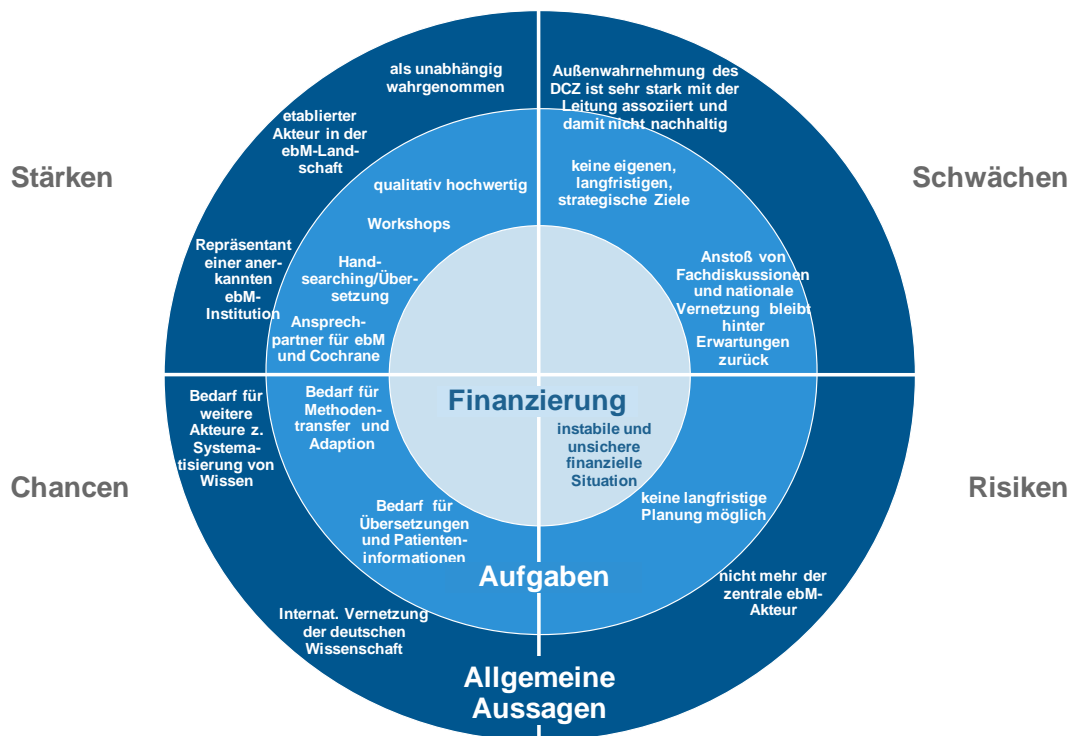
Stärken

Schwächen

Chancen

Risiken

als unabhängig wahrgenommen

etablierter Akteur in der ebM-Landschaft

Repräsentant einer anerkannten ebM-Institution

qualitativ hochwertig

Workshops

Handsearching/Übersetzung

Ansprechpartner für ebM und Cochrane

Außenwahrnehmung des DCZ ist sehr stark mit der Leitung assoziiert und damit nicht nachhaltig

keine eigenen, langfristigen, strategische Ziele

Anstoß von Fachdiskussionen und nationale Vernetzung bleibt hinter Erwartungen zurück

Bedarf für weitere Akteure z. Systematisierung von Wissen

Bedarf für Methodentransfer und Adaption

Finanzierung

instabile und unsichere finanzielle Situation

keine langfristige Planung möglich

Bedarf für Übersetzungen und Patienteninformationen

Aufgaben

nicht mehr der zentrale ebM-Akteur

Internat. Vernetzung der deutschen Wissenschaft

Allgemeine Aussagen